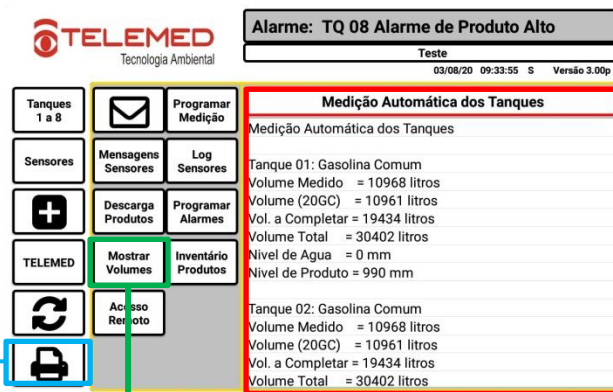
TELEMED
Tecnologia Ambiental

Alarme: TQ 08 Alarme de Produto Alto

Teste

03/08/20 09:33:55 S Versão 3.00p

Tanques 1 a 8

Sensores

TELEMED

Programar Medição

Mensagens Sensores

Log Sensores

Descarga Produtos

Programar Alarmes

Mostrar Volumes

Inventário Produtos

Acesso Remoto

Medição Automática dos Tanques

Medição Automática dos Tanques

Tanque 01: Gasolina Comum
Volume Medido = 10968 litros
Volume (20GC) = 10961 litros
Vol. a Completar = 19434 litros
Volume Total = 30402 litros
Nivel de Agua = 0 mm
Nivel de Produto = 990 mm

Tanque 02: Gasolina Comum
Volume Medido = 10968 litros
Volume (20GC) = 10961 litros
Vol. a Completar = 19434 litros
Volume Total = 30402 litros